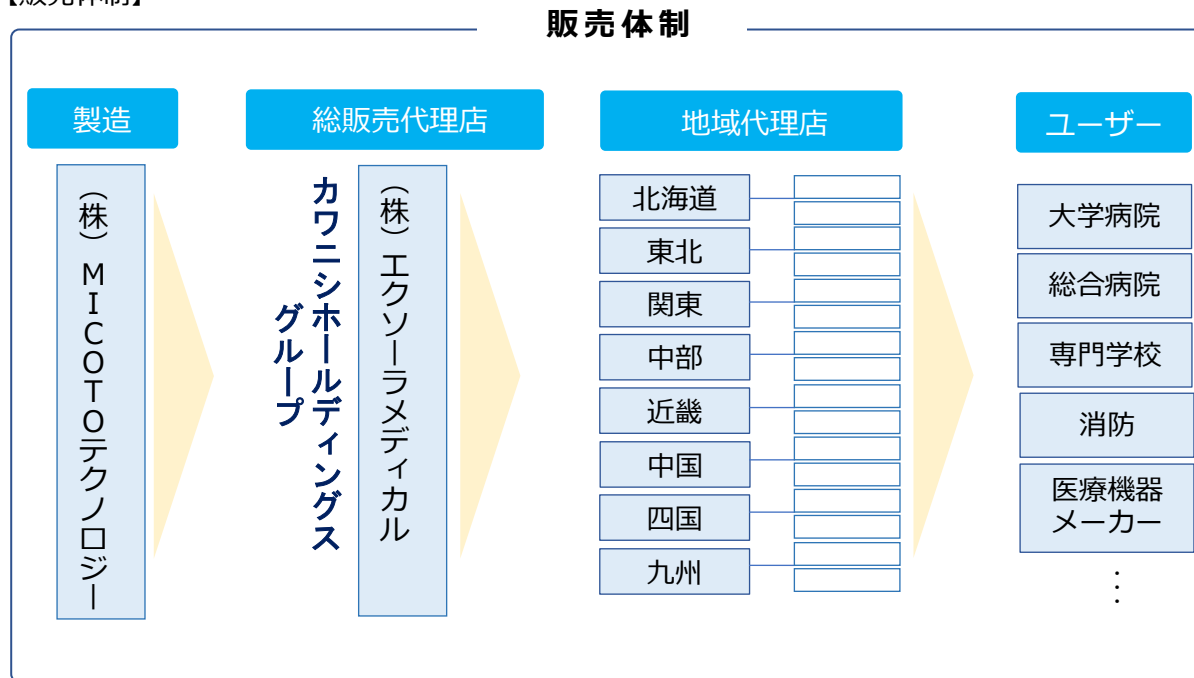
【販売体制】

販売体制

製造

（株）MICOTOテクノロジー

総販売代理店

カワニシホールディングスグループ

（株）エクソーラメディカル

地域代理店

北海道

東北

関東

中部

近畿

中国

四国

九州

ユーザー

大学病院

総合病院

専門学校

消防

医療機器メーカー

⋮